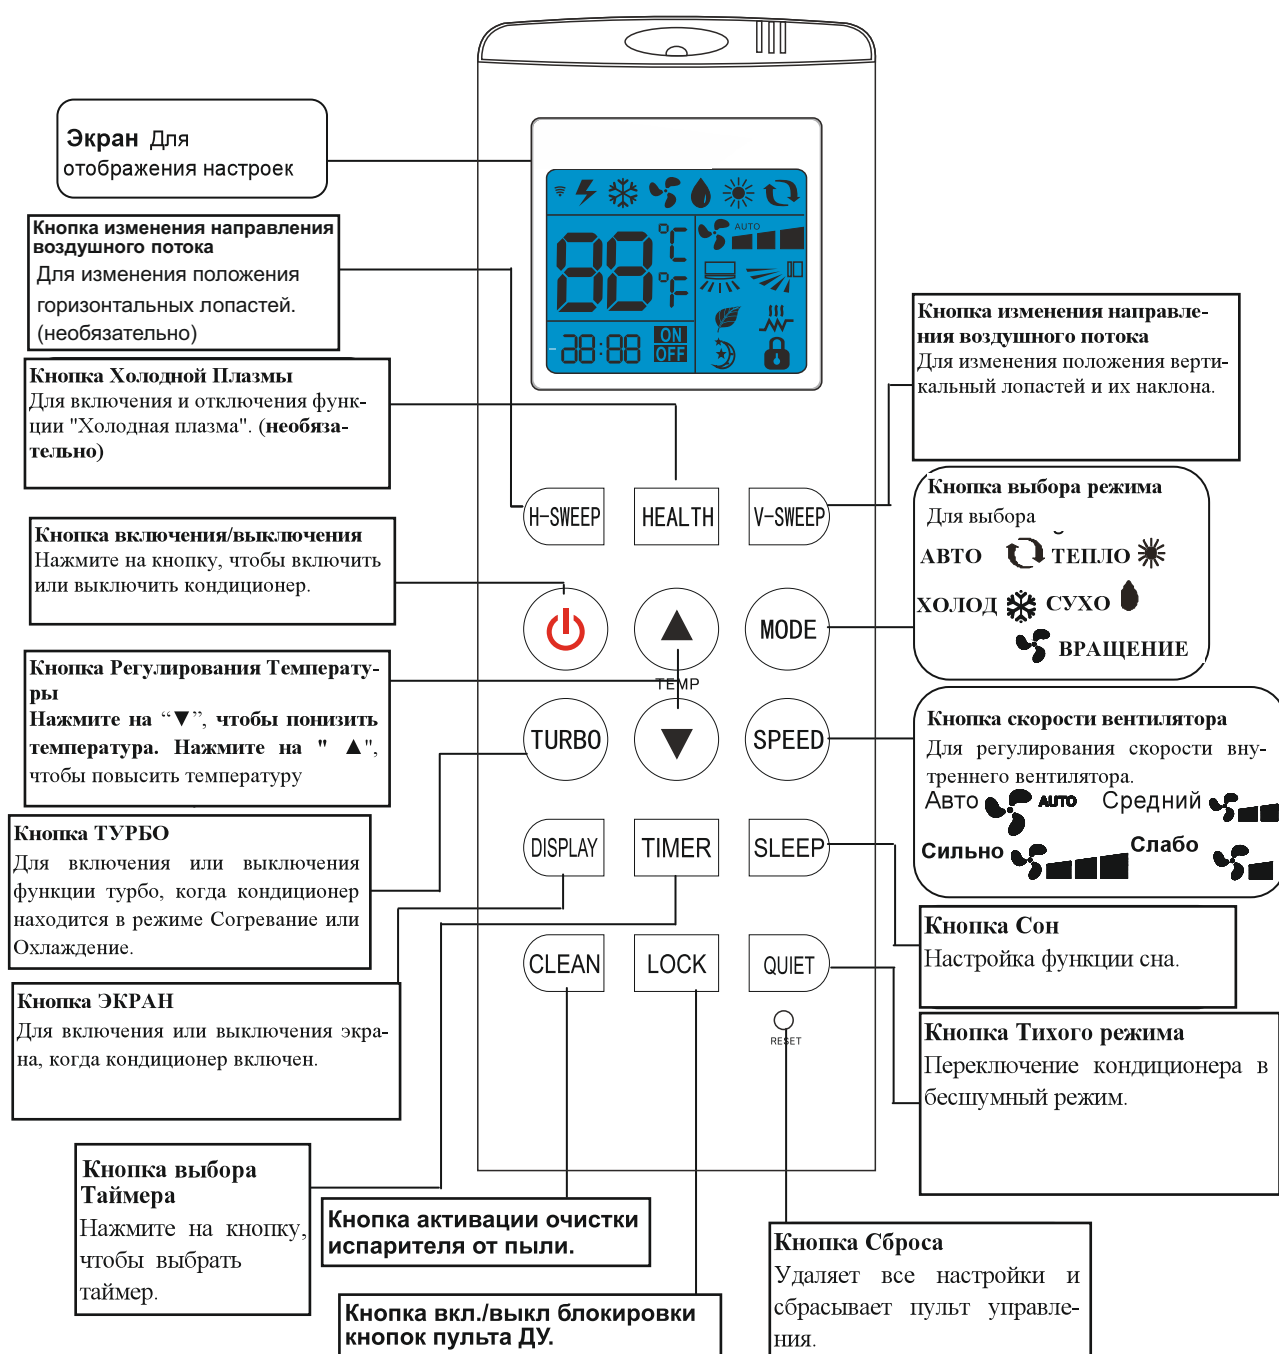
Экран Для отображения настроек

Кнопка изменения направления воздушного потока
Для изменения положения горизонтальных лопастей. (необязательно)

Кнопка Холодной Плазмы
Для включения и отключения функции "Холодная плазма". (необязательно)

Кнопка включения/выключения
Нажмите на кнопку, чтобы включить или выключить кондиционер.

Кнопка Регулирования Температуры
Нажмите на "▼", чтобы понизить температура. Нажмите на " ▲", чтобы повысить температуру

Кнопка ТУРБО
Для включения или выключения функции турбо, когда кондиционер находится в режиме Согревание или Охлаждение.

Кнопка ЭКРАН
Для включения или выключения экрана, когда кондиционер включен.

Кнопка выбора Таймера
Нажмите на кнопку, чтобы выбрать таймер.

Кнопка активации очистки испарителя от пыли.

Кнопка вкл./выкл блокировки кнопок пульта ДУ.

88 °C °F AUTO 88:88 ON OFF

H-SWEEP HEALTH V-SWEEP
MODE
TEMP
TURBO SPEED
DISPLAY TIMER SLEEP
CLEAN LOCK QUIET
RESET

Кнопка изменения направления воздушного потока
Для изменения положения вертикальный лопастей и их наклона.

Кнопка выбора режима
Для выбора
АВТО ТЕПЛО
ХОЛОД СУХО
ВРАЩЕНИЕ

Кнопка скорости вентилятора
Для регулирования скорости внутреннего вентилятора.
Авто AUTO Средний
Сильно Слабо

Кнопка Сон
Настройка функции сна.

Кнопка Тихого режима
Переключение кондиционера в бесшумный режим.

Кнопка Сброса
Удаляет все настройки и сбрасывает пульт управления.